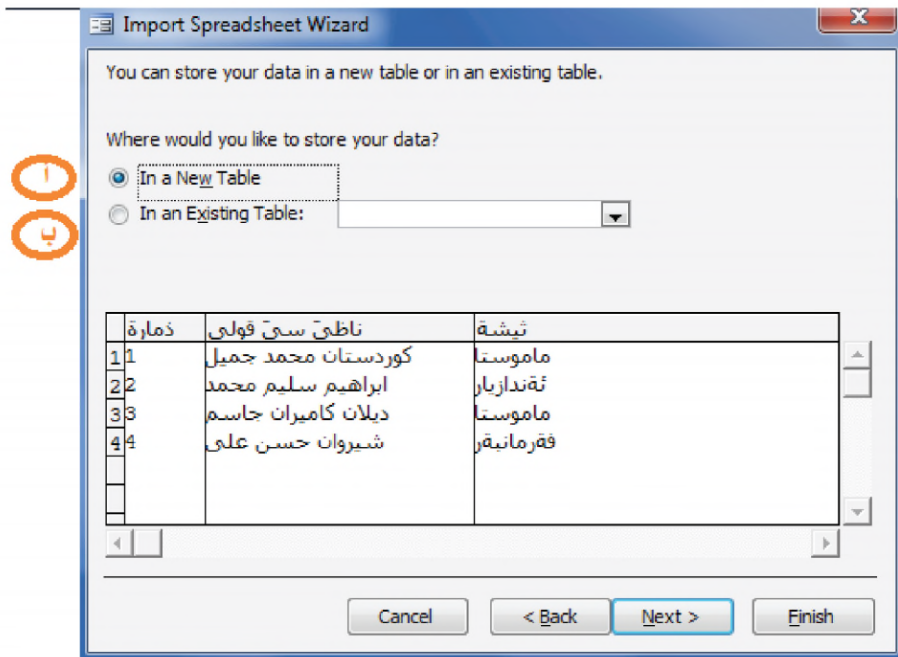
Import Spreadsheet Wizard

You can store your data in a new table or in an existing table.

Where would you like to store your data?

أ
In a New Table

ب
In an Existing Table:

| | ذمارة | ناظىَ سىَ قولى | ثيشة |
|---|---|---|---|
| 1 | 1 | كوردستان محمد جميل | ماموستا |
| 2 | 2 | ابراهيم سليم محمد | ئةندازيار |
| 3 | 3 | ديلان كاميران جاسم | ماموستا |
| 4 | 4 | شيروان حسن على | فةرمانبةر |

Cancel
< Back
Next >
Finish